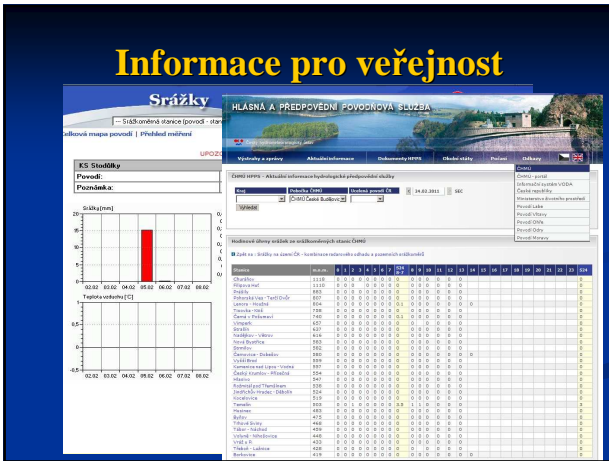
Informace pro veřejnost

Srážky

-- Srážkoměrná stanice (povodí - stan

Celková mapa povodí | Přehled měření

UPOZO

KS Stodůlky

Povodí:

Poznámka:

Srážky [mm]

20
15
10
5
0

02.02 03.02 04.02 05.02 06.02 07.02 08.02

Teplota vzduchu [°C]

0
-0,5

02.02 03.02 04.02 05.02 06.02 07.02 08.02

HLÁSNÁ A PŘEDPOVĚDNÍ POVODŇOVÁ SLUŽBA

Výstrahy a zprávy | Aktuální informace | Dokumenty HPPS | Obsah stěty | Povodí | Odkazy

ČHMÚ
ČHMÚ - portál
Informační systém VODA České republiky
Ministerstvo životního prostředí
Povodí Labe
Povodí Vltavy
Povodí Ohře
Povodí Odry
Povodí Moravy

ČHMÚ HPPS - Aktuální informace hydrologické předpovědní služby

Kraj | Pobočka ČHMÚ | Uzávěr povodí ČR
ČHMÚ České Budějovice
24.02.2011 SEČ
Vybrat

Hodinové úhrny srážek ze srážkoměrných stanic ČHMÚ

Zpět na : Srážky na území ČR - kombinace radarového odhadu a pozemních srážkoměrů

| Stanice | m.n.m. | 0 | 1 | 2 | 3 | 4 | 5 | 6 | 7 | 8 | 9 | 10 | 11 | 12 | 13 | 14 | 15 | 16 | 17 | 18 | 19 | 20 | 21 | 22 | 23 | Σ24 |
|---|---|---|---|---|---|---|---|---|---|---|---|---|---|---|---|---|---|---|---|---|---|---|---|---|---|---|
| Churáňov | 1118 | 0 | 0 | 0 | 0 | 0 | 0 | 0 | 0 | 0 | 0 | 0 | 0 | | | | | | | | | | | | | 0 |
| Filipova Huť | 1110 | 0 | 0 | 0 | 0 | 0 | 0 | 0 | 0 | 0 | 0 | 0 | 0 | | | | | | | | | | | | | 0 |
| Prášily | 883 | 0 | 0 | 0 | 0 | 0 | 0 | 0 | 0 | 0 | 0 | 0 | 0 | | | | | | | | | | | | | 0 |
| Pohorská Ves - Tercí Dvůr | 807 | 0 | 0 | 0 | 0 | 0 | 0 | 0 | 0 | 0 | 0 | 0 | 0 | | | | | | | | | | | | | 0 |
| Lenora - Houžné | 804 | 0 | 0 | 0 | 0 | 0 | 0 | 0 | 0 | 0 | 0 | 0 | 0 | 0 | D | | | | | | | | | | | 0 |
| Travnka - Klet | 738 | 0 | 0 | 0 | 0 | 0 | 0 | 0 | 0 | 0 | 0 | 0 | 0 | | | | | | | | | | | | | 0 |
| Černá v Pošumaví | 740 | 0 | 0 | 0 | 0 | 0 | 0 | 0 | 0 | 0 | 0 | 0 | 0 | | | | | | | | | | | | | 0 |
| Vimperk | 657 | 0 | 0 | 0 | 0 | 0 | 0 | 0 | 0 | 0 | 0 | 0 | 0 | | | | | | | | | | | | | 0 |
| Strážný | 627 | 0 | 0 | 0 | 0 | 0 | 0 | 0 | 0 | 0 | 0 | 0 | 0 | | | | | | | | | | | | | 0 |
| Nadějkov - Větrov | 619 | 0 | 0 | 0 | 0 | 0 | 0 | 0 | 0 | 0 | 0 | 0 | 0 | | | | | | | | | | | | | 0 |
| Nová Bystřice | 583 | 0 | 0 | 0 | 0 | 0 | 0 | 0 | 0 | 0 | 0 | 0 | 0 | | | | | | | | | | | | | 0 |
| Domšov | 582 | 0 | 0 | 0 | 0 | 0 | 0 | 0 | 0 | 0 | 0 | 0 | 0 | | | | | | | | | | | | | 0 |
| Čerhonice - Dobešov | 580 | 0 | 0 | 0 | 0 | 0 | 0 | 0 | 0 | 0 | 0 | 0 | 0 | 0 | D | | | | | | | | | | | 0 |
| Volšě Brod | 559 | 0 | 0 | 0 | 0 | 0 | 0 | 0 | 0 | 0 | 0 | 0 | 0 | | | | | | | | | | | | | 0 |
| Kamenice nad Lipou - Vodná | 557 | 0 | 0 | 0 | 0 | 0 | 0 | 0 | 0 | 0 | 0 | 0 | 0 | | | | | | | | | | | | | 0 |
| Český Krumlov - Přísečná | 554 | 0 | 0 | 0 | 0 | 0 | 0 | 0 | 0 | 0 | 0 | 0 | 0 | | | | | | | | | | | | | 0 |
| Hlasivo | 547 | 0 | 0 | 0 | 0 | 0 | 0 | 0 | 0 | 0 | 0 | 0 | 0 | | | | | | | | | | | | | 0 |
| Rožmitál pod Třemšínem | 538 | 0 | 0 | 0 | 0 | 0 | 0 | 0 | 0 | 0 | 0 | 0 | 0 | | | | | | | | | | | | | 0 |
| Jindřichův Hradec - Děbolín | 524 | 0 | 0 | 0 | 0 | 0 | 0 | 0 | 0 | 0 | 0 | 0 | 0 | 0 | D | | | | | | | | | | | 0 |
| Kocelovice | 519 | 0 | 0 | 0 | 0 | 0 | 0 | 0 | 0 | 0 | 0 | 0 | 0 | | | | | | | | | | | | | 0 |
| Temelín | 503 | 0 | 0 | 0 | 0 | 0 | 0 | 0 | 0 | 0 | 0 | 0 | 0 | | | | | | | | | | | | | 0 |
| Husinec | 483 | 0 | 0 | 0 | 0 | 0 | 0 | 0 | 0 | 0 | 0 | 0 | 0 | | | | | | | | | | | | | 0 |
| Byňov | 475 | 0 | 0 | 0 | 0 | 0 | 0 | 0 | 0 | 0 | 0 | 0 | 0 | | | | | | | | | | | | | 0 |
| Třeboň Svaty | 468 | 0 | 0 | 0 | 0 | 0 | 0 | 0 | 0 | 0 | 0 | 0 | 0 | | | | | | | | | | | | | 0 |
| Tábor - Náchod | 459 | 0 | 0 | 0 | 0 | 0 | 0 | 0 | 0 | 0 | 0 | 0 | 0 | | | | | | | | | | | | | 0 |
| Vlčkně - Nihošovice | 446 | 0 | 0 | 0 | 0 | 0 | 0 | 0 | 0 | 0 | 0 | 0 | 0 | | | | | | | | | | | | | 0 |
| Vrátí u R | 422 | 0 | 0 | 0 | 0 | 0 | 0 | 0 | 0 | 0 | 0 | 0 | 0 | | | | | | | | | | | | | 0 |
| Třebuň - Lahnice | 428 | 0 | 0 | 0 | 0 | 0 | 0 | 0 | 0 | 0 | 0 | 0 | 0 | | | | | | | | | | | | | 0 |
| Borkovice | 419 | 0 | 0 | 0 | 0 | 0 | 0 | 0 | 0 | 0 | 0 | 0 | 0 | | | | | | | | | | | | | 0 |